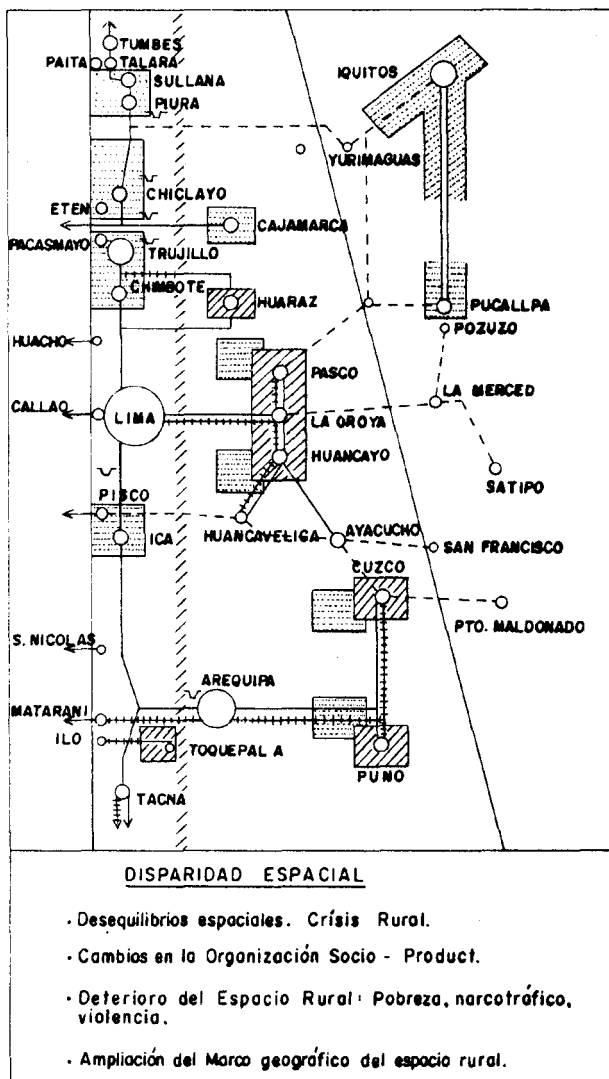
TUMBES
PAITA
TALARA
SULLANA
PIURA
IQUITOS
YURIMAGUAS
CHICLAYO
ETEN
CAJAMARCA
PACASMAYO
TRUJILLO
CHIMBOTE
HUARAZ
PUCALLPA
POZUZO
HUACHO
PASCO
LA MERCED
CALLAO
LIMA
LA OROYA
HUANCAYO
SATIPO
PISCO
ICA
HUANCAVELICA
AYACUCHO
SAN FRANCISCO
CUZCO
PTO. MALDONADO
S. NICOLAS
AREQUIPA
MATARANI
ILO
TOQUEPAL A
PUNO
TACNA

DISPARIDAD ESPACIAL

· Desequilibrios espaciales. Crísis Rural.

· Cambios en la Organización Socio - Product.

· Deterioro del Espacio Rural: Pobreza, narcotráfico, violencia.

· Ampliación del Marco geográfico del espacio rural.